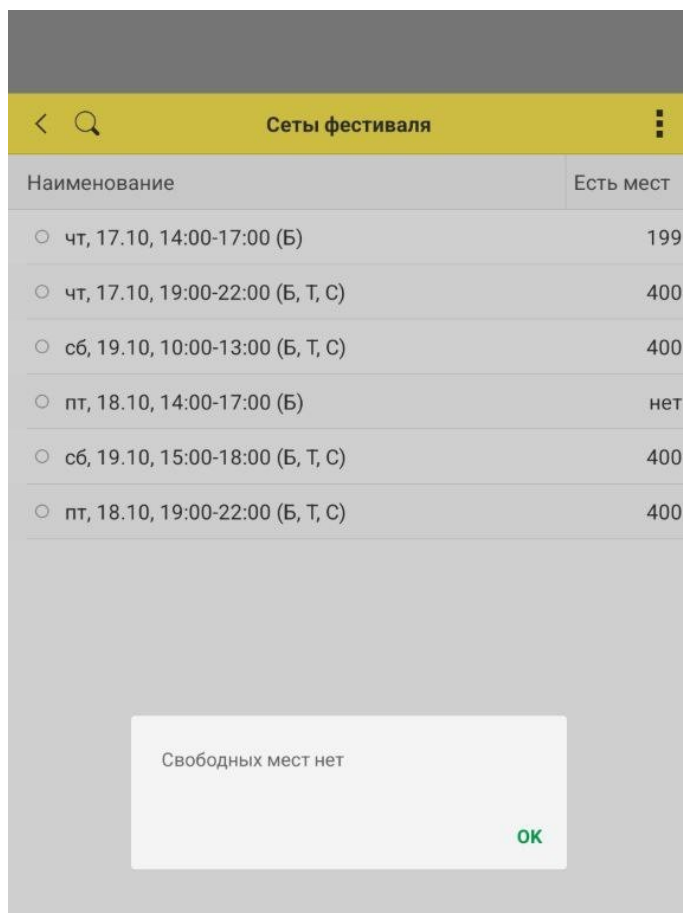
Сеты фестиваля

| Наименование | Есть мест |
|---|---|
| чт, 17.10, 14:00-17:00 (Б) | 199 |
| чт, 17.10, 19:00-22:00 (Б, Т, С) | 400 |
| сб, 19.10, 10:00-13:00 (Б, Т, С) | 400 |
| пт, 18.10, 14:00-17:00 (Б) | нет |
| сб, 19.10, 15:00-18:00 (Б, Т, С) | 400 |
| пт, 18.10, 19:00-22:00 (Б, Т, С) | 400 |

Свободных мест нет

OK